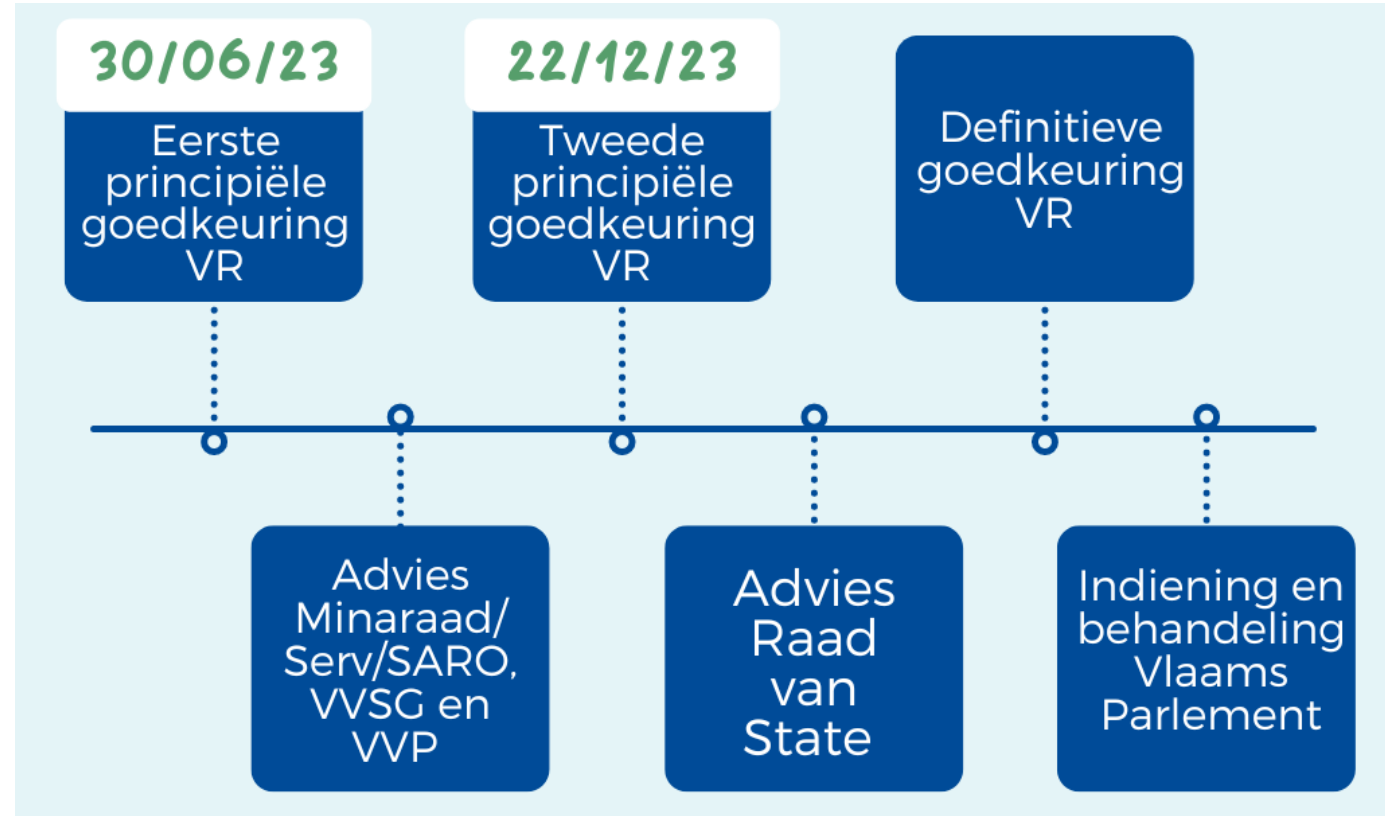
30/06/23

Eerste principiële goedkeuring VR

22/12/23

Tweede principiële goedkeuring VR

Definitieve goedkeuring VR

Advies Minaraad/ Serv/SARO, VVSG en VVP

Advies Raad van State

Indiening en behandeling Vlaams Parlement